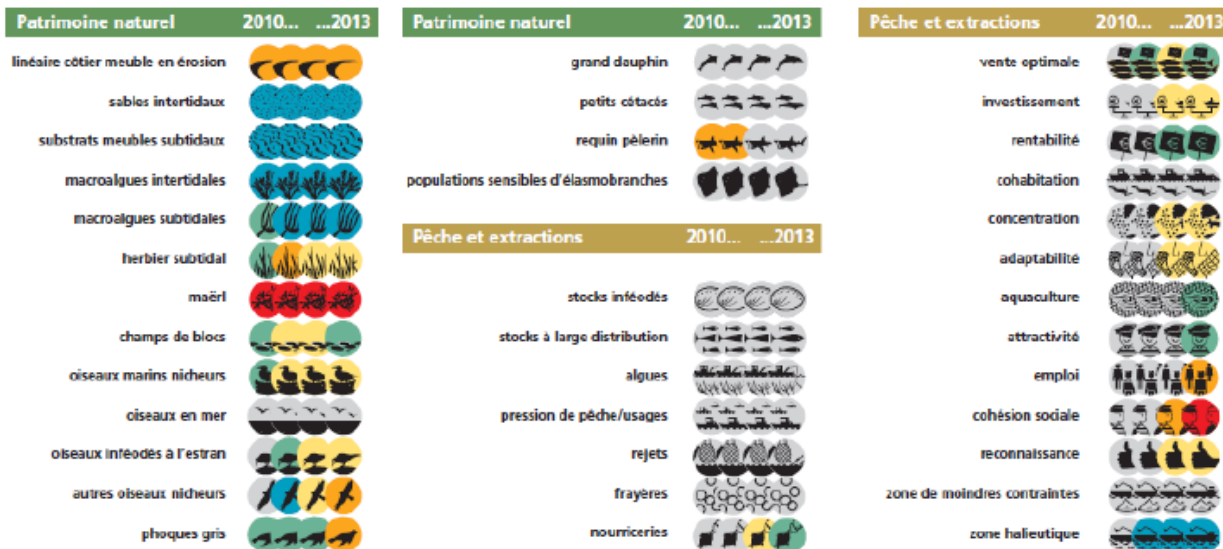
| Patrimoine naturel | 2010... ...2013 |
|---|---|
| linéaire côtier meuble en érosion | |
| sables intertidaux | |
| substrats meubles subtidaux | |
| macroalgues intertidales | |
| macroalgues subtidales | |
| herbier subtidal | |
| maërl | |
| champs de blocs | |
| oiseaux marins nicheurs | |
| oiseaux en mer | |
| oiseaux inféodés à l'estran | |
| autres oiseaux nicheurs | |
| phoques gris | |

| Patrimoine naturel | 2010... ...2013 |
|---|---|
| grand dauphin | |
| petits cétacés | |
| requin pèlerin | |
| populations sensibles d'élasmobranches | |

| Pêche et extractions | 2010... ...2013 |
|---|---|
| stocks inféodés | |
| stocks à large distribution | |
| algues | |
| pression de pêche/usages | |
| rejets | |
| frayères | |
| nourriceries | |

| Pêche et extractions | 2010... ...2013 |
|---|---|
| vente optimale | |
| investissement | |
| rentabilité | |
| cohabitation | |
| concentration | |
| adaptabilité | |
| aquaculture | |
| attractivité | |
| emploi | |
| cohésion sociale | |
| reconnaissance | |
| zone de moindres contraintes | |
| zone halieutique | |